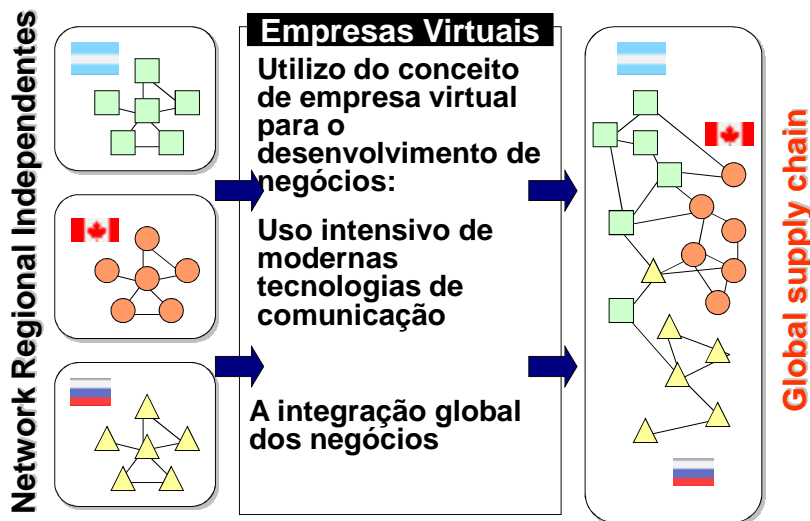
Network Regional Independentes

Empresas Virtuais

Utilizo do conceito de empresa virtual para o desenvolvimento de negócios:

Uso intensivo de modernas tecnologias de comunicação

A integração global dos negócios

Global supply chain